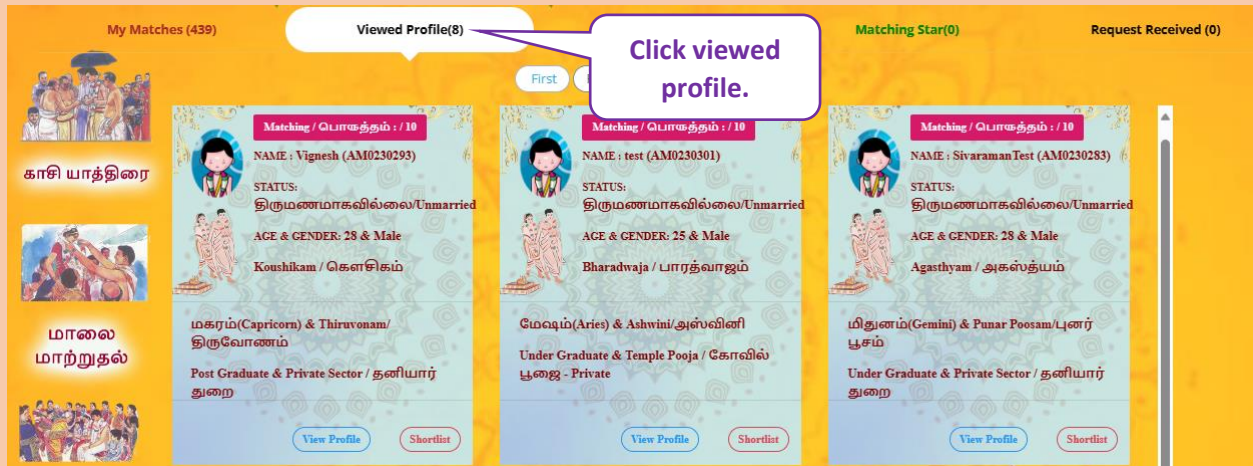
My Matches (439)

Viewed Profile(8)

Click viewed profile.

Matching Star(0)

Request Received (0)

First

காசி யாத்திரை

மாலை மாற்றுதல்

Matching / பொருத்தம் : / 10

NAME : Vignesh (AM0230293)

STATUS:
திருமணமாகவில்லை/Unmarried

AGE & GENDER: 28 & Male

Koushikam / கௌசிகம்

மகரம்(Capricorn) & Thiruvonam/ திருவோணம்

Post Graduate & Private Sector / தனியார் துறை

View Profile

Shortlist

Matching / பொருத்தம் : / 10

NAME : test (AM0230301)

STATUS:
திருமணமாகவில்லை/Unmarried

AGE & GENDER: 25 & Male

Bharadwaja / பாரத்வாஜம்

மேஷம்(Aries) & Ashwini/அஸ்வினி

Under Graduate & Temple Pooja / கோவில் பூஜை - Private

View Profile

Shortlist

Matching / பொருத்தம் : / 10

NAME : SivaramanTest (AM0230283)

STATUS:
திருமணமாகவில்லை/Unmarried

AGE & GENDER: 28 & Male

Agasthyam / அகஸ்த்யம்

மிதுனம்(Gemini) & Punar Poosam/புனர் பூசம்

Under Graduate & Private Sector / தனியார் துறை

View Profile

Shortlist